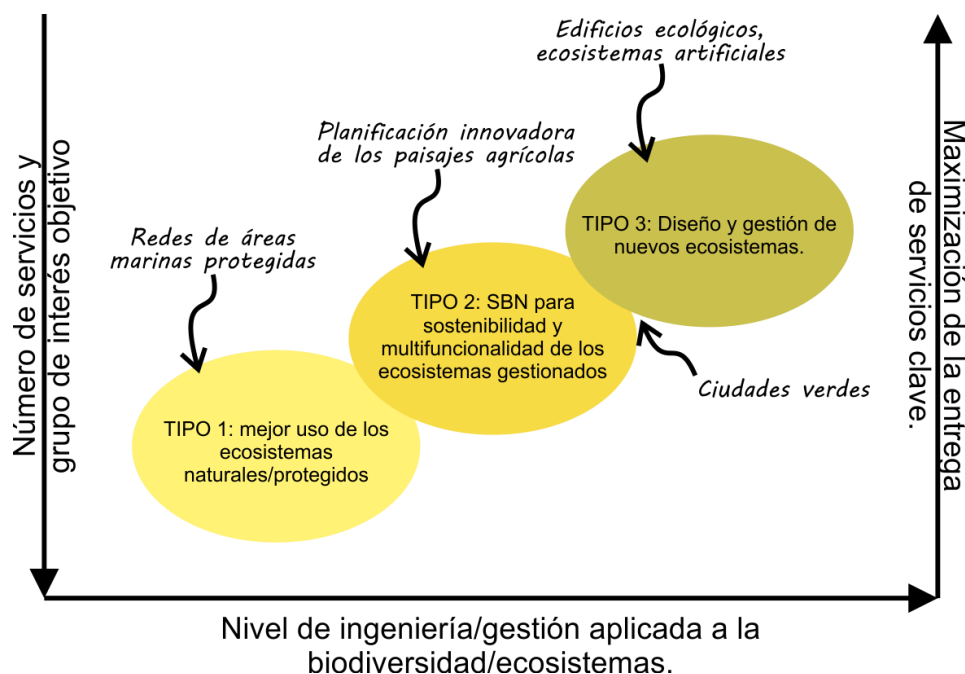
Número de servicios y grupo de interés objetivo

Maximización de la entrega de servicios clave.

Edificios ecológicos, ecosistemas artificiales

Planificación innovadora de los paisajes agrícolas

Redes de áreas marinas protegidas

TIPO 3: Diseño y gestión de nuevos ecosistemas.

TIPO 2: SBN para sostenibilidad y multifuncionalidad de los ecosistemas gestionados

Ciudades verdes

TIPO 1: mejor uso de los ecosistemas naturales/protegidos

Nivel de ingeniería/gestión aplicada a la biodiversidad/ecosistemas.